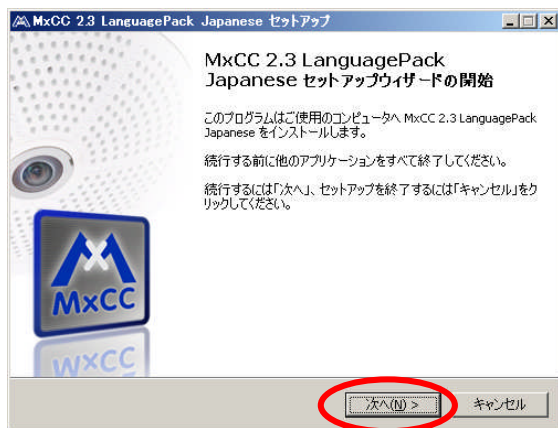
MxCC 2.3 LanguagePack Japanese セットアップ

MxCC 2.3 LanguagePack Japanese セットアップウィザードの開始

このプログラムはご使用のコンピュータへ MxCC 2.3 LanguagePack Japanese をインストールします。

続行する前に他のアプリケーションをすべて終了してください。

続行するには「次へ」、セットアップを終了するには「キャンセル」をクリックしてください。

MxCC

MxCC

次へ(N) >

キャンセル